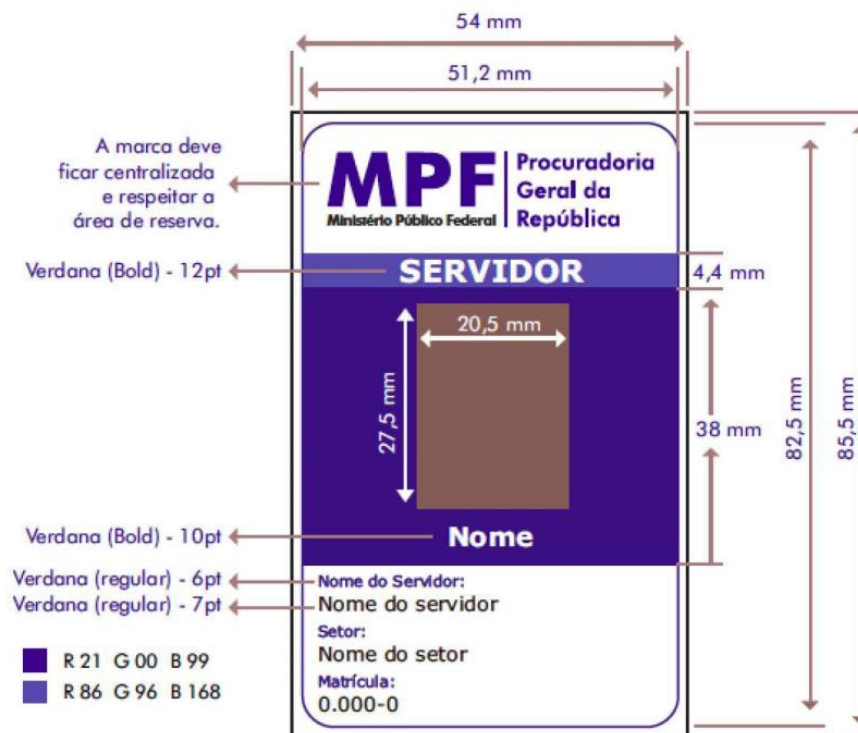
54 mm

51,2 mm

A marca deve ficar centralizada e respeitar a área de reserva.

MPF
Ministério Público Federal
Procuradoria Geral da República

Verdana (Bold) - 12pt

SERVIDOR

4,4 mm

20,5 mm

27,5 mm

38 mm

82,5 mm

85,5 mm

Verdana (Bold) - 10pt

Nome

Verdana (regular) - 6pt

Verdana (regular) - 7pt

Nome do Servidor:
Nome do servidor
Setor:
Nome do setor
Matrícula:
0.000-0

R 21 G 00 B 99

R 86 G 96 B 168